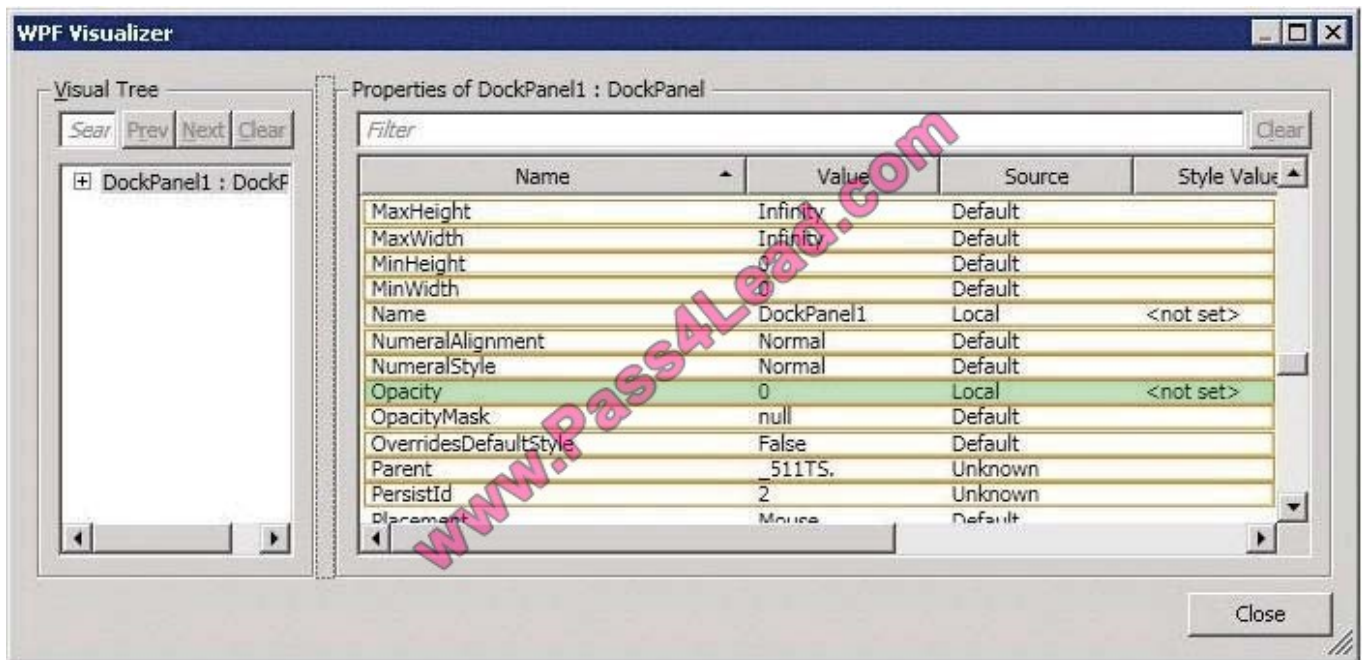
WPF Visualizer

Visual Tree

Sear Prev Next Clear

⊞ DockPanel1 : DockP

Properties of DockPanel1 : DockPanel

Filter

Clear

| Name | Value | Source | Style Value |
|---|---|---|---|
| MaxHeight | Infinity | Default | |
| MaxWidth | Infinity | Default | |
| MinHeight | 0 | Default | |
| MinWidth | 0 | Default | |
| Name | DockPanel1 | Local | <not set> |
| NumeralAlignment | Normal | Default | |
| NumeralStyle | Normal | Default | |
| Opacity | 0 | Local | <not set> |
| OpacityMask | null | Default | |
| OverridesDefaultStyle | False | Default | |
| Parent | _511TS. | Unknown | |
| PersistId | 2 | Unknown | |
| Placement | Mouse | Default | |

www.Pass4Lead.com

Close